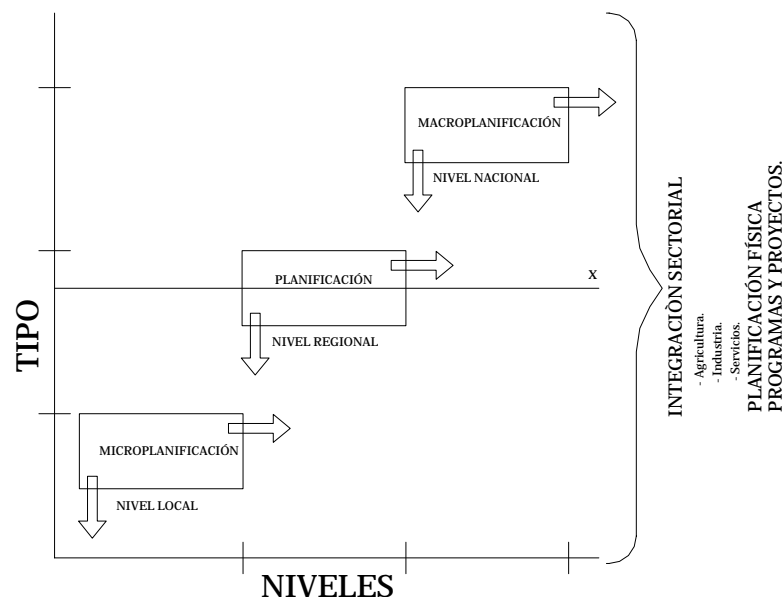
TIPO

MACROPLANIFICACIÓN

NIVEL NACIONAL

PLANIFICACIÓN

X

NIVEL REGIONAL

MICROPLANIFICACIÓN

NIVEL LOCAL

NIVELES

INTEGRACIÒN SECTORIAL
- Agricultura.
- Industria.
- Servicios.
PLANIFICACIÓN FÍSICA
PROGRAMAS Y PROYECTOS.